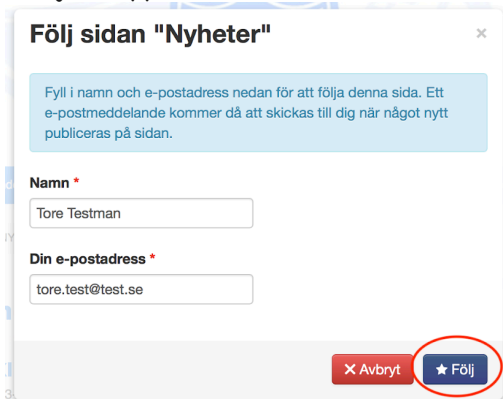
Följ sidan "Nyheter"

×

Fyll i namn och e-postadress nedan för att följa denna sida. Ett e-postmeddelande kommer då att skickas till dig när något nytt publiceras på sidan.

Namn *

Tore Testman

Din e-postadress *

tore.test@test.se

✕ Avbryt

★ Följ